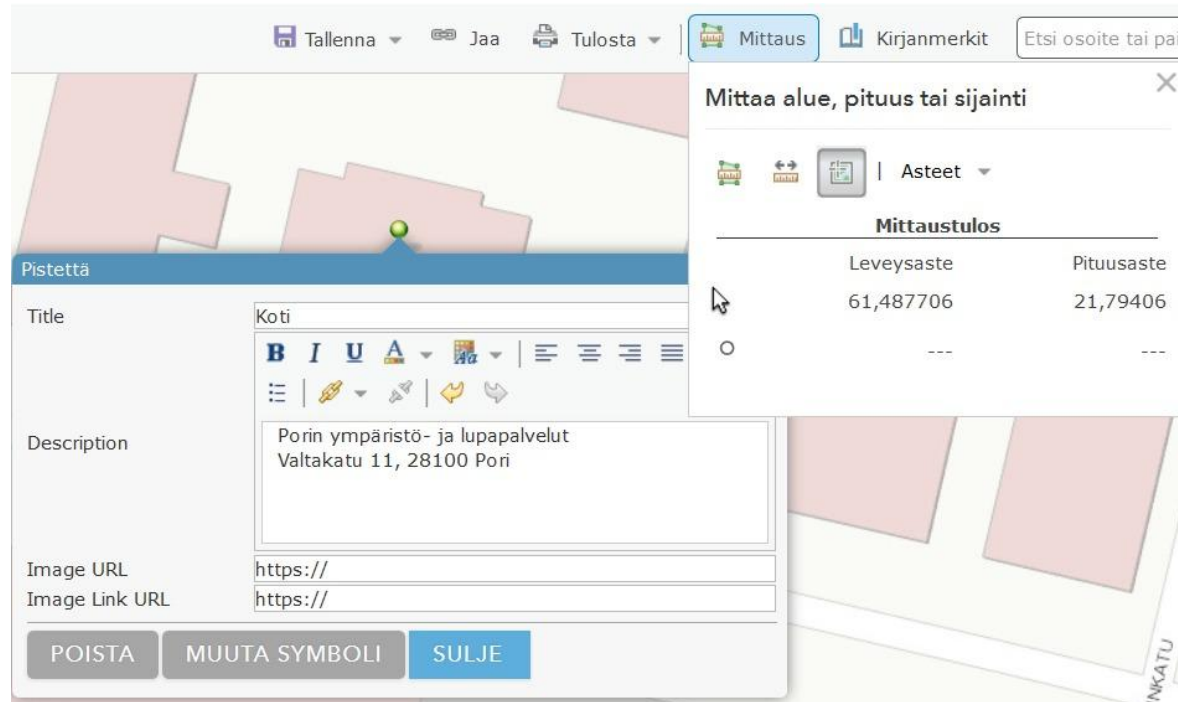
Tallenna Jaa Tulosta Mittaus Kirjanmerkit Etsi osoite tai pai

Mittaa alue, pituus tai sijainti

| Asteet

Mittaustulos

| | Leveysaste | Pituusaste |
|---|---|---|
| | 61,487706 | 21,79406 |
| | --- | --- |

Pistettä

Title Koti

Description Porin ympäristö- ja lupapalvelut
Valtakatu 11, 28100 Pori

Image URL https://
Image Link URL https://

POISTA MUUTA SYMBOLI SULJE

NKATU